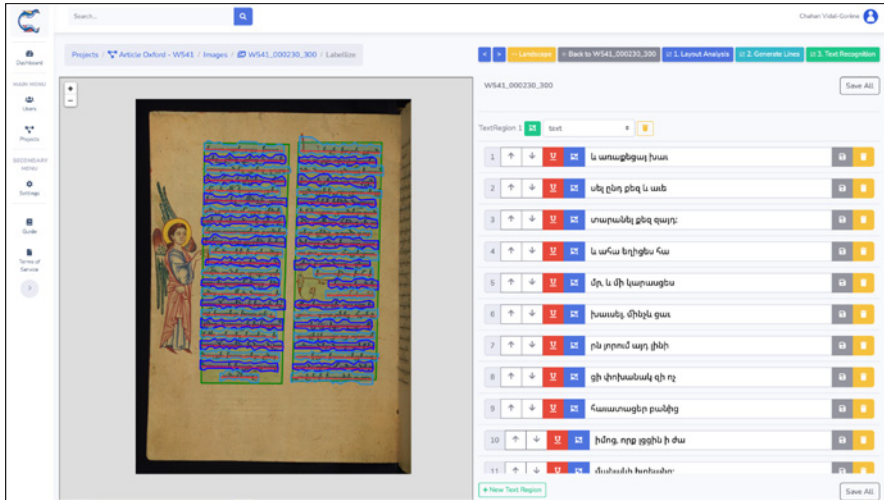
Search...

Chahan Vidal-Gorène

Dashboard

MAIN MENU

Users

Projects

SECONDARY MENU

Settings

Guide

Terms of Service

Projects / Article Oxford - W541 / Images / W541_000230_300 / Labellize

< > Landscape Back to W541_000230_300 1. Layout Analysis 2. Generate Lines 3. Text Recognition

W541_000230_300

Save All

TextRegion 1 text

1 և առաջեցայ խառ

2 սել ընդ քեզ և առե

3 տարանել զքեզ զայդ։

4 և ահա եղիցես հա

5 մր. և մի կարասցես

6 խաւսել. մինչև ցաւ

7 ռն յորում այդ լինի

8 զի փոխանակ զի ոչ

9 հաւատացեր բանից

10 իմոց. որք լցցին ի ժա

11 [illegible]

+ New Text Region

Save All